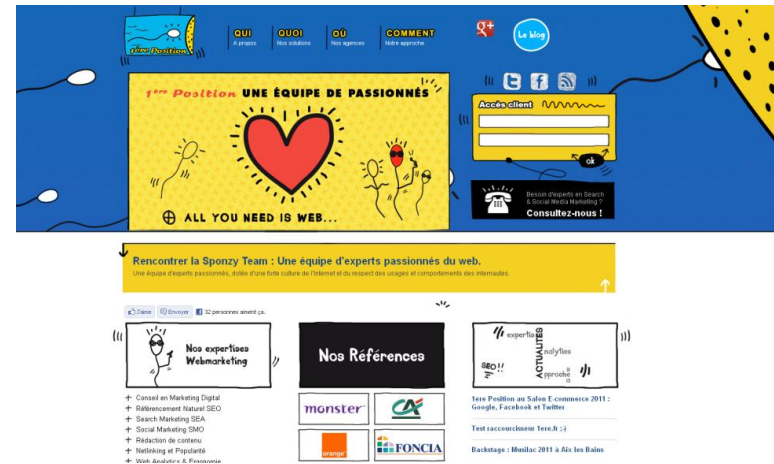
1ère Position

QUI
A propos

QUOI
Nos solutions

OÙ
Nos agences

COMMENT
Notre approche

g+

Le blog

1ère Position UNE ÉQUIPE DE PASSIONNÉS

ALL YOU NEED IS WEB...

Accès client

ok

Besoin d'experts en Search & Social Media Marketing ?
Consultez-nous !

Rencontrer la Sponzy Team : Une équipe d'experts passionnés du web.

Une équipe d'experts passionnés, dotée d'une forte culture de l'Internet et du respect des usages et comportements des internautes.

J'aime Envoyer 32 personnes aiment ça.

Nos expertises Webmarketing

+ Conseil en Marketing Digital
+ Référencement Naturel SEO
+ Search Marketing SEA
+ Social Marketing SMO
+ Rédaction de contenu
+ Netlinking et Popularité
+ Web Analytics & Ergonomie

Nos Références

monster

CA

orange

FONCIA

expertise
analytics
ACTUALITES
SEO
approche

1ere Position au Salon E-commerce 2011 : Google, Facebook et Twitter

Test raccourcisseur 1ere.fr ;-)

Backstage : Musilac 2011 à Aix les Bains